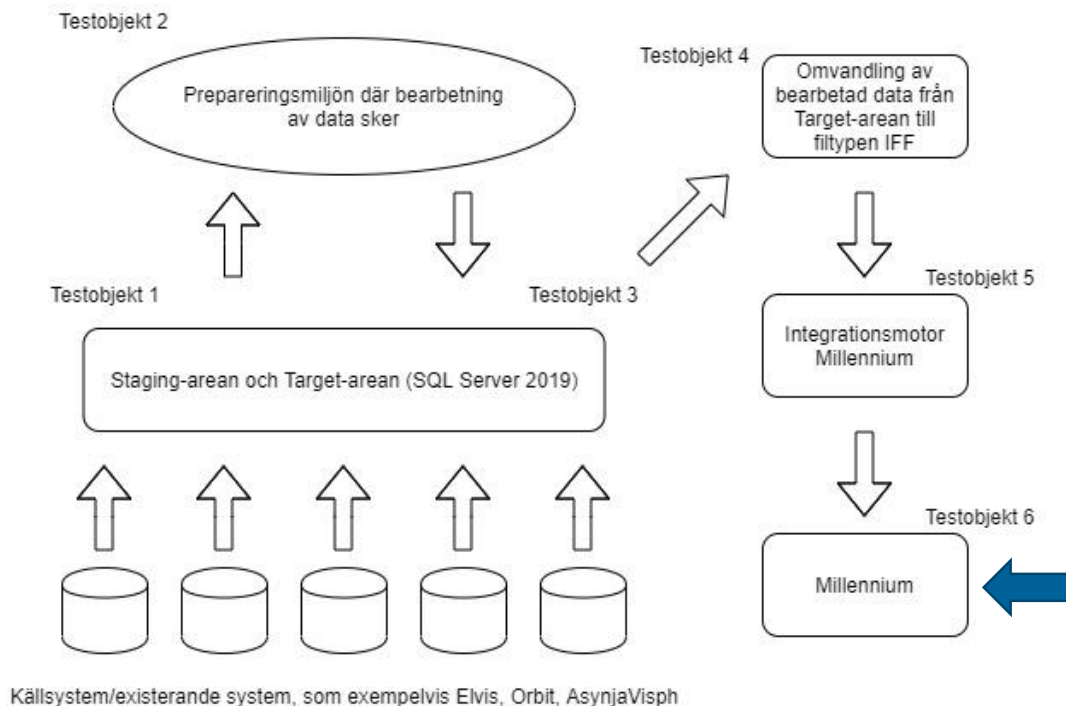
Testobjekt 2

Prepareringsmiljön där bearbetning av data sker

Testobjekt 4

Omvandling av bearbetad data från Target-arean till filtypen IFF

Testobjekt 1

Testobjekt 3

Testobjekt 5

Staging-arean och Target-arean (SQL Server 2019)

Integrationsmotor Millennium

Testobjekt 6

Millennium

Källsystem/existerande system, som exempelvis Elvis, Orbit, AsynjaVisph